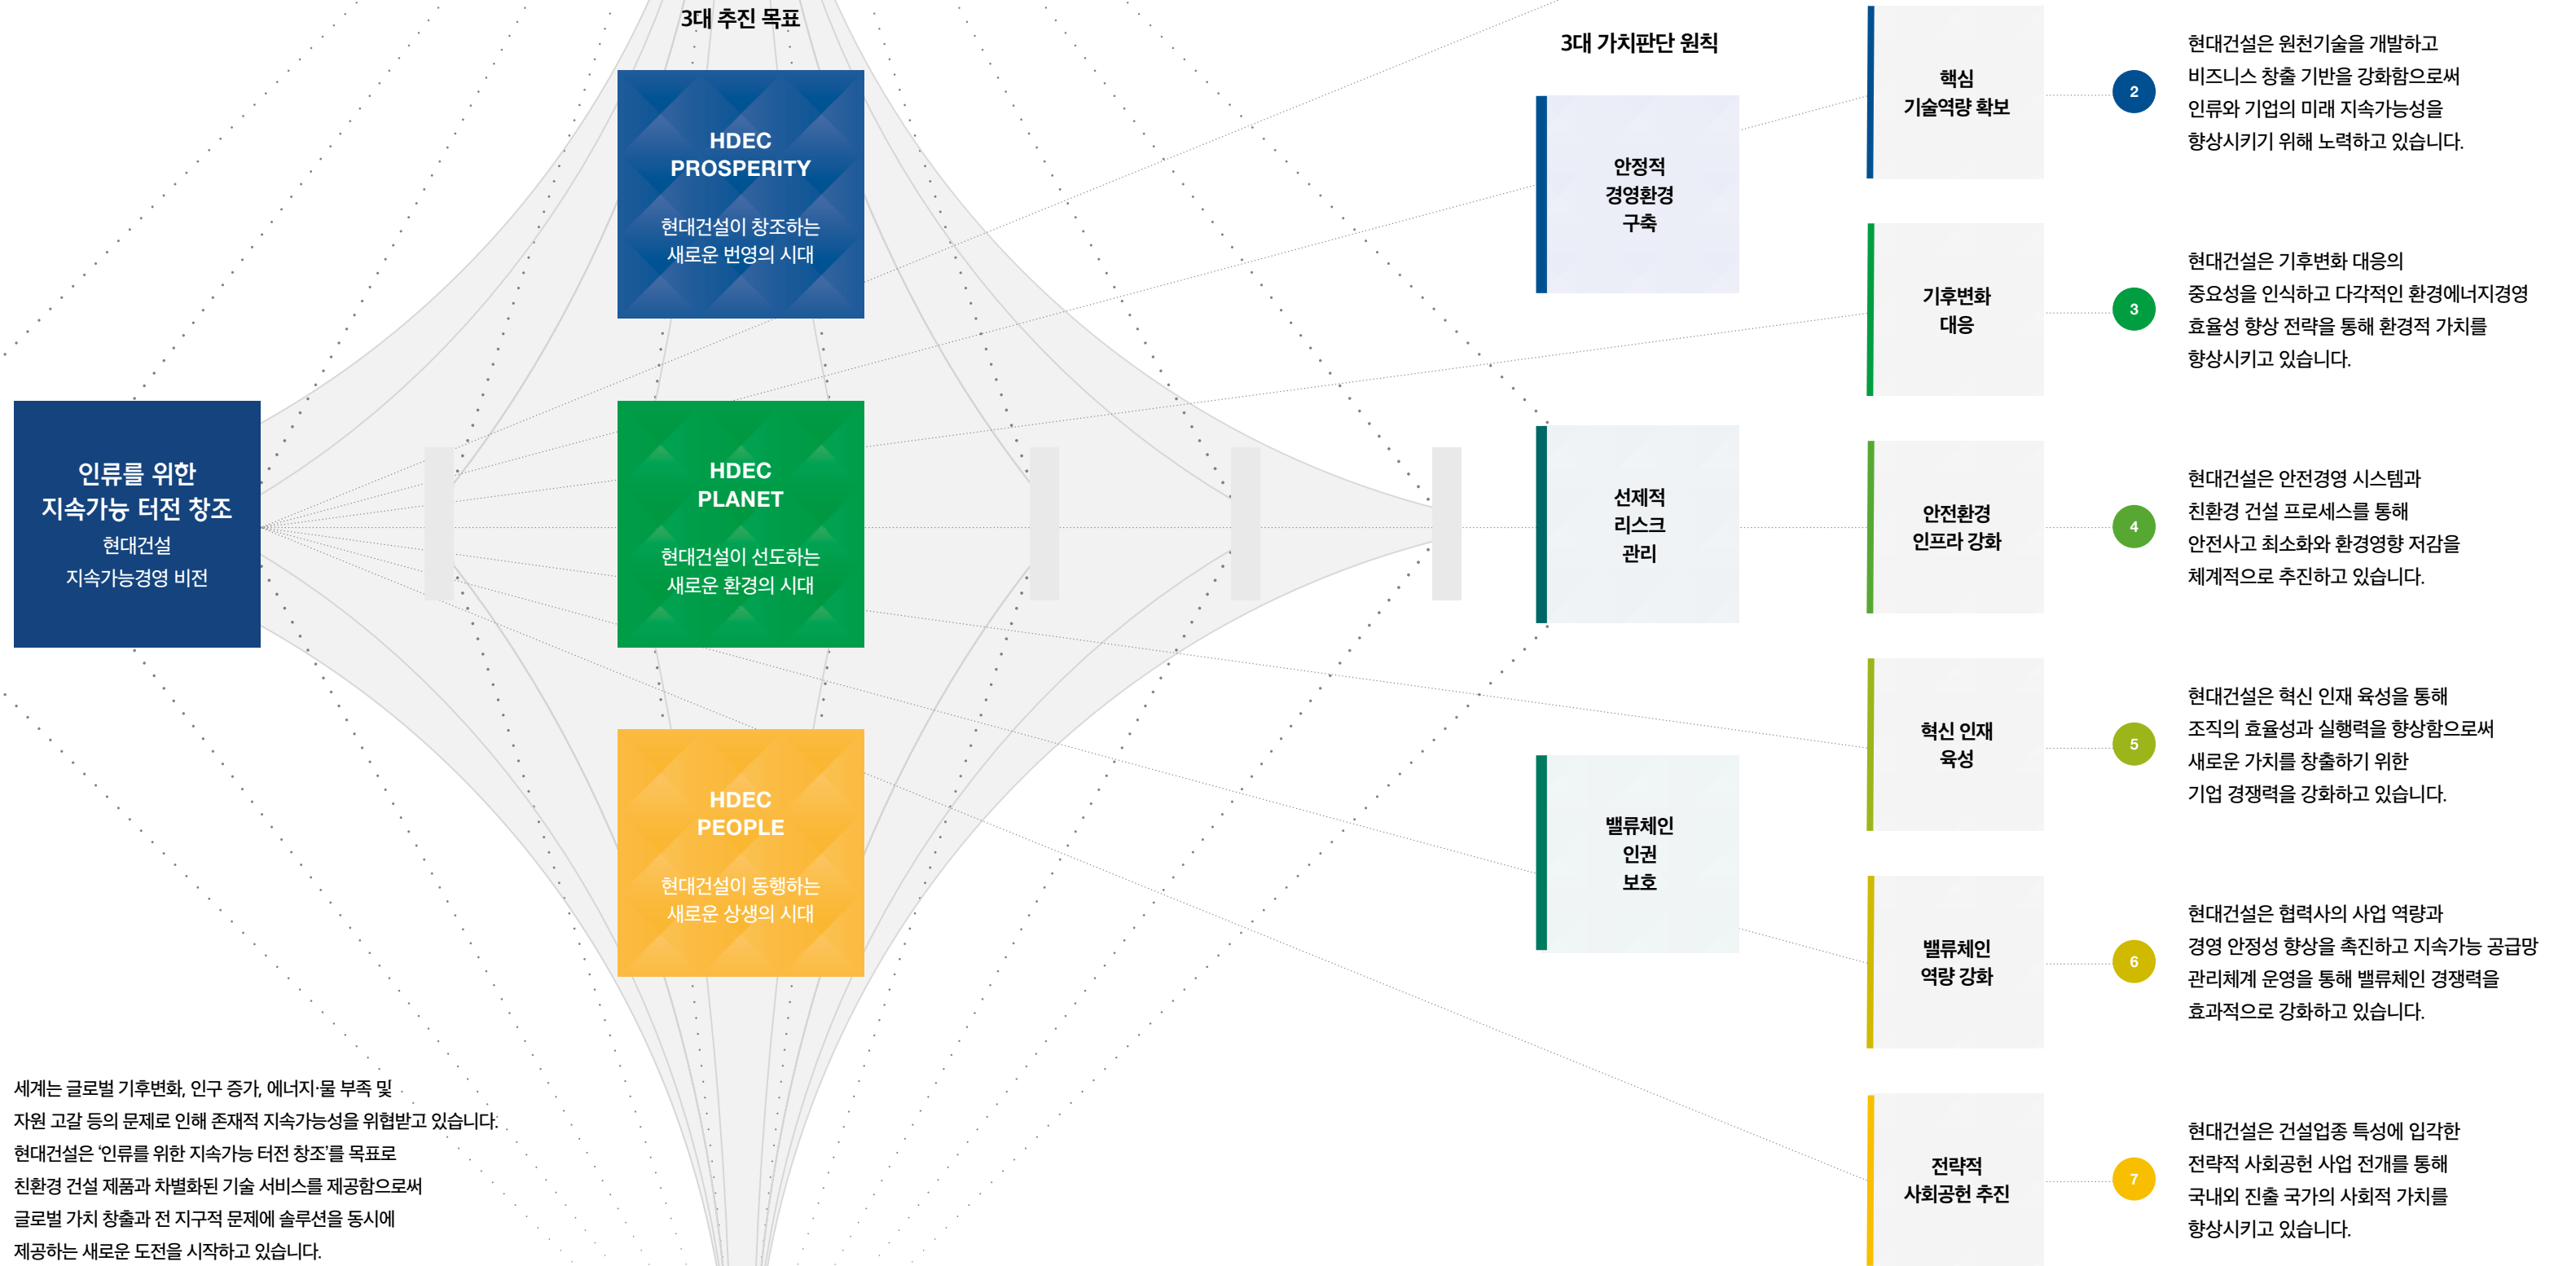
3대 추진 목표

HDEC PROSPERITY
현대건설이 창조하는 새로운 번영의 시대

HDEC PLANET
현대건설이 선도하는 새로운 환경의 시대

HDEC PEOPLE
현대건설이 동행하는 새로운 상생의 시대

인류를 위한 지속가능 터전 창조
현대건설 지속가능경영 비전

3대 가치판단 원칙

안정적 경영환경 구축

선제적 리스크 관리

밸류체인 인권 보호

핵심 기술역량 확보

2

현대건설은 원천기술을 개발하고 비즈니스 창출 기반을 강화함으로써 인류와 기업의 미래 지속가능성을 향상시키기 위해 노력하고 있습니다.

기후변화 대응

3

현대건설은 기후변화 대응의 중요성을 인식하고 다각적인 환경에너지경영 효율성 향상 전략을 통해 환경적 가치를 향상시키고 있습니다.

안전환경 인프라 강화

4

현대건설은 안전경영 시스템과 친환경 건설 프로세스를 통해 안전사고 최소화와 환경영향 저감을 체계적으로 추진하고 있습니다.

혁신 인재 육성

5

현대건설은 혁신 인재 육성을 통해 조직의 효율성과 실행력을 향상함으로써 새로운 가치를 창출하기 위한 기업 경쟁력을 강화하고 있습니다.

밸류체인 역량 강화

6

현대건설은 협력사의 사업 역량과 경영 안정성 향상을 촉진하고 지속가능 공급망 관리체계 운영을 통해 밸류체인 경쟁력을 효과적으로 강화하고 있습니다.

전략적 사회공헌 추진

7

현대건설은 건설업종 특성에 입각한 전략적 사회공헌 사업 전개를 통해 국내외 진출 국가의 사회적 가치를 향상시키고 있습니다.

세계는 글로벌 기후변화, 인구 증가, 에너지·물 부족 및 자원 고갈 등의 문제로 인해 존재적 지속가능성을 위협받고 있습니다. 현대건설은 '인류를 위한 지속가능 터전 창조'를 목표로 친환경 건설 제품과 차별화된 기술 서비스를 제공함으로써 글로벌 가치 창출과 전 지구적 문제에 솔루션을 동시에 제공하는 새로운 도전을 시작하고 있습니다.